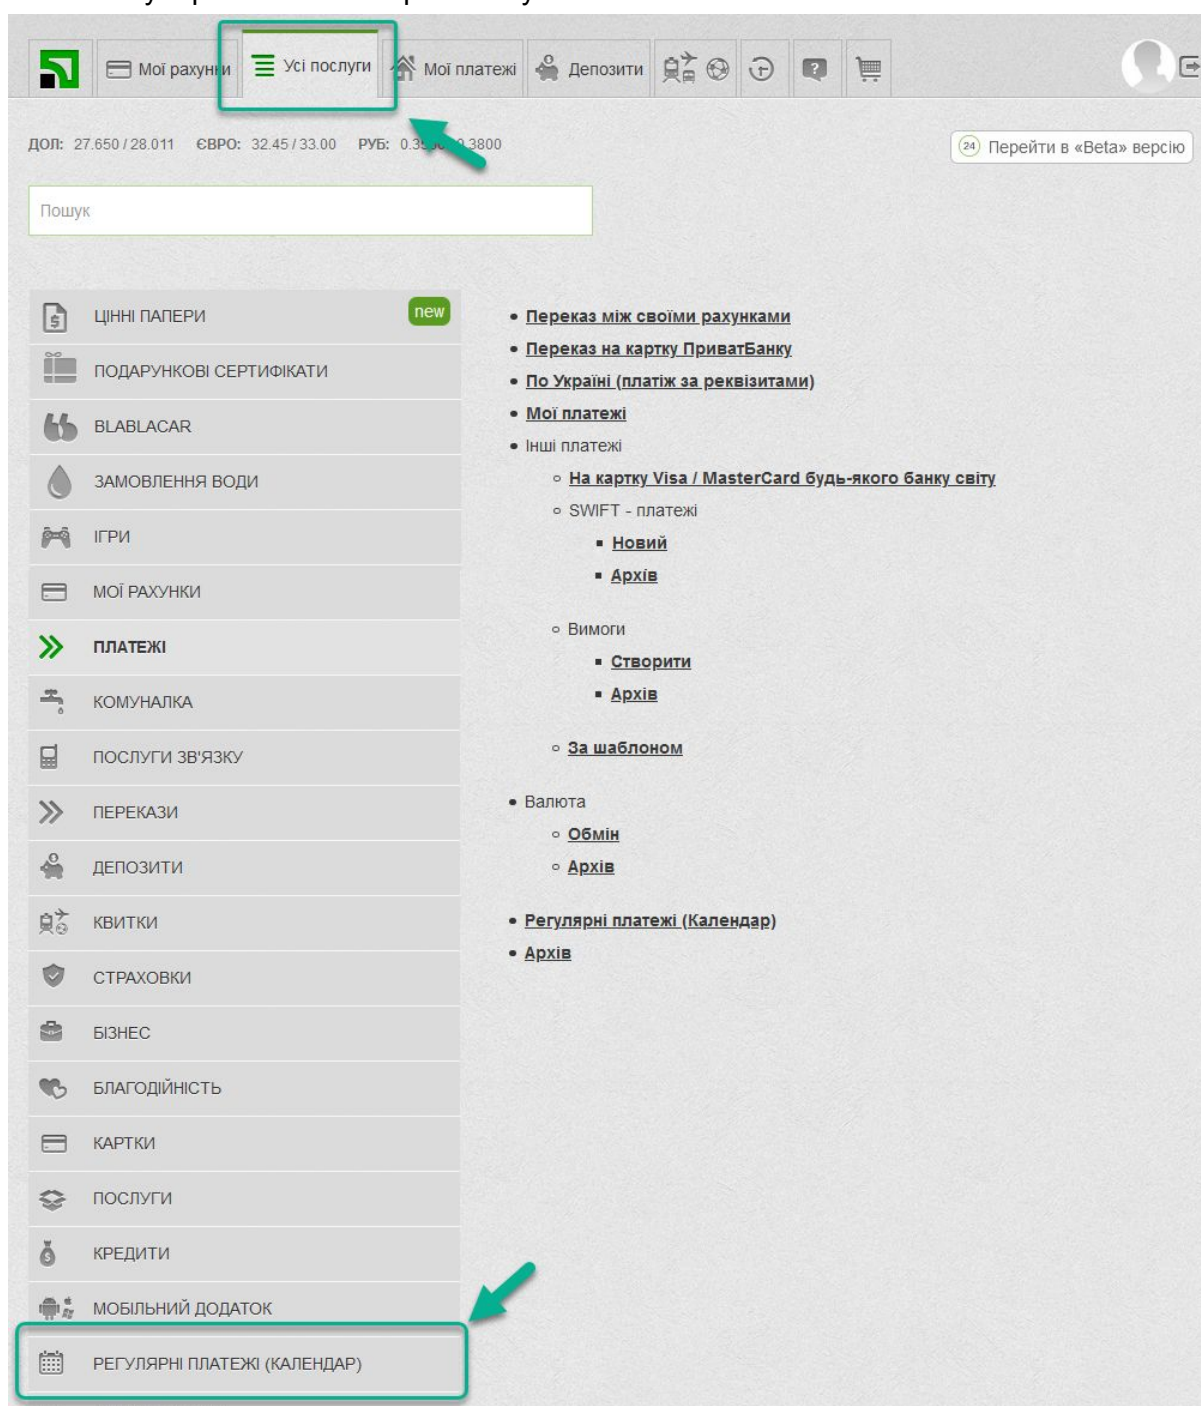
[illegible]

Мої рахунки | Усі послуги | Мої платежі | Депозити

ДОЛ: 27.650 / 28.011 ЄВРО: 32.45 / 33.00 РУБ: 0.3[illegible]3800

24 Перейти в «Beta» версію

Пошук

ЦІННІ ПАПЕРИ new
ПОДАРУНКОВІ СЕРТИФІКАТИ
BLABLACAR
ЗАМОВЛЕННЯ ВОДИ
ІГРИ
МОЇ РАХУНКИ
ПЛАТЕЖІ
КОМУНАЛКА
ПОСЛУГИ ЗВ'ЯЗКУ
ПЕРЕКАЗИ
ДЕПОЗИТИ
КВИТКИ
СТРАХОВКИ
БІЗНЕС
БЛАГОДІЙНІСТЬ
КАРТКИ
ПОСЛУГИ
КРЕДИТИ
МОБІЛЬНИЙ ДОДАТОК
РЕГУЛЯРНІ ПЛАТЕЖІ (КАЛЕНДАР)

- Переказ між своїми рахунками
- Переказ на картку ПриватБанку
- По Україні (платіж за реквізитами)
- Мої платежі
- Інші платежі
  - На картку Visa / MasterCard будь-якого банку світу
  - SWIFT - платежі
    - Новий
    - Архів
  - Вимоги
    - Створити
    - Архів
  - За шаблоном
- Валюта
  - Обмін
  - Архів
- Регулярні платежі (Календар)
- Архів